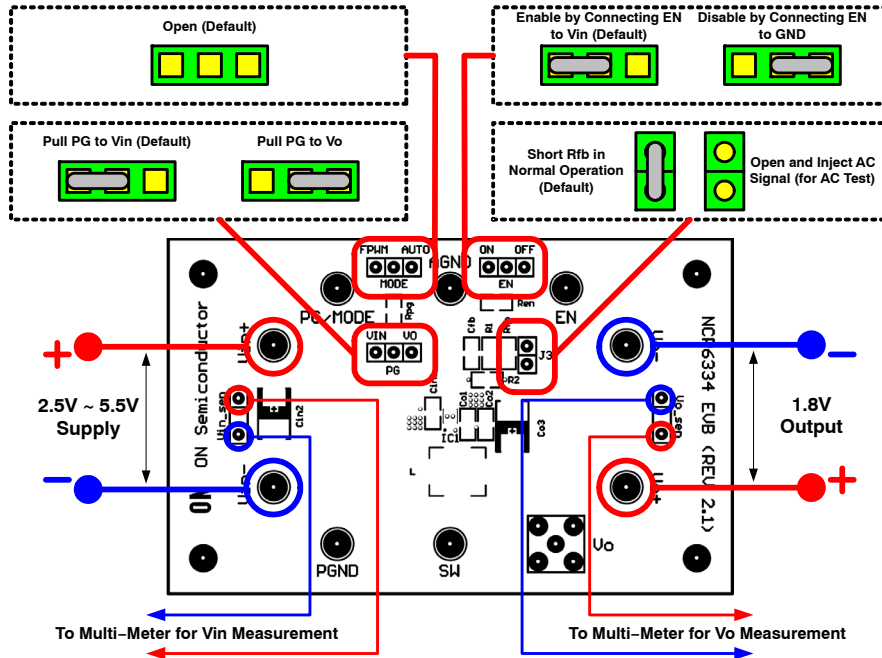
Open (Default)

Enable by Connecting EN to Vin (Default)

Disable by Connecting EN to GND

Pull PG to Vin (Default)

Pull PG to Vo

Short Rfb in Normal Operation (Default)

Open and Inject AC Signal (for AC Test)

FPWM AUTO
MODE

ON OFF
EN

AGND

PG/MODE

EN

Rpg

Ren

Cfb

R1

R2

J3

VIN VO
PG

Vin+

Vin-

Vo-

Vo+

Vin_sen

Vo_sen

Cin2

Cin

Co1

Co2

Co3

IC1

ON Semiconductor

NCP6334 EVB (REV 2.1)

2.5V ~ 5.5V Supply

1.8V Output

PGND

SW

Vo

To Multi-Meter for Vin Measurement

To Multi-Meter for Vo Measurement